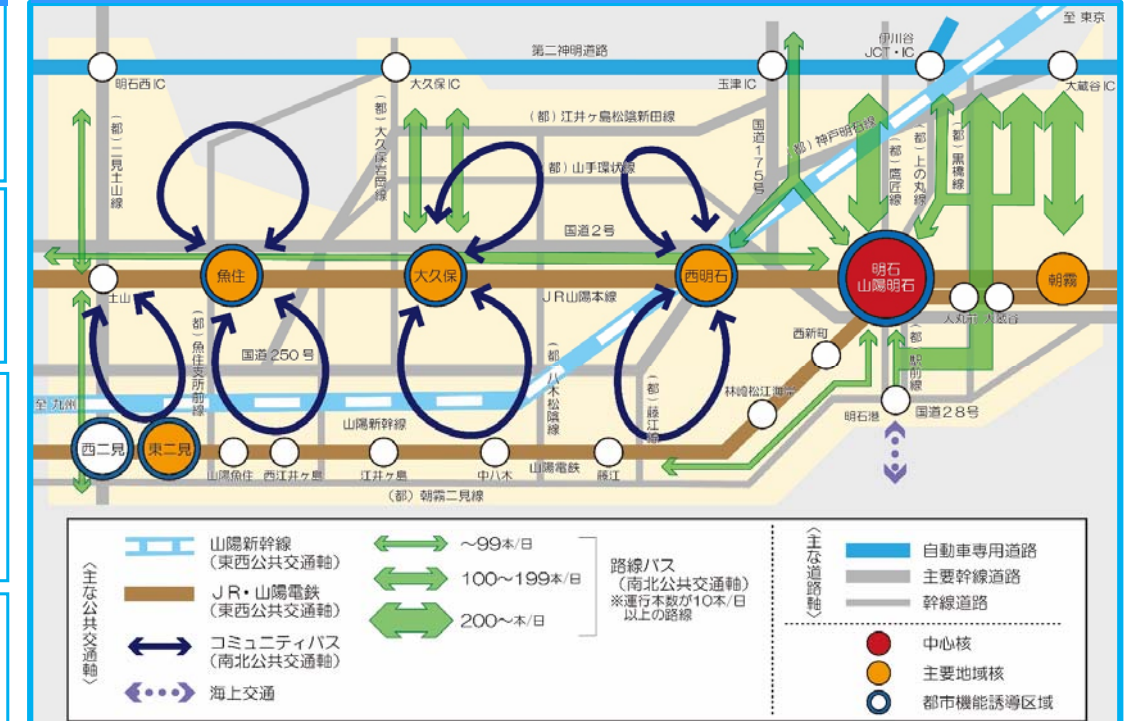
至 東京

第二神明道路

明石西 IC

大久保 IC

玉津 IC

伊川谷 JCT・IC

大蔵谷 IC

（都）江井ヶ島松陰新田線

（都）二見土山線

（都）大久保石ケ谷線

（都）山手環状線

国道175号

（都）神戸明石線

（都）鷹匠線

（都）上の丸線

（都）黒橋線

国道2号

魚住

大久保

西明石

明石 山陽明石

朝霧

土山

JR山陽本線

人丸前

大蔵谷

（都）魚住支所前線

国道250号

（都）八木松陰線

西新町

（都）駅前線

至 九州

（都）藤江線

林崎松江海岸

明石港

国道28号

山陽新幹線

西二見

東二見

山陽魚住

西江井ヶ島

江井ヶ島

中八木

山陽電鉄

藤江

（都）朝霧二見線

〈主な公共交通軸〉

山陽新幹線（東西公共交通軸）

JR・山陽電鉄（東西公共交通軸）

コミュニティバス（南北公共交通軸）

海上交通

～99本/日

100～199本/日

200～本/日

路線バス（南北公共交通軸）
※運行本数が10本/日以上の路線

〈主な道路軸〉

自動車専用道路

主要幹線道路

幹線道路

中心核

主要地域核

都市機能誘導区域